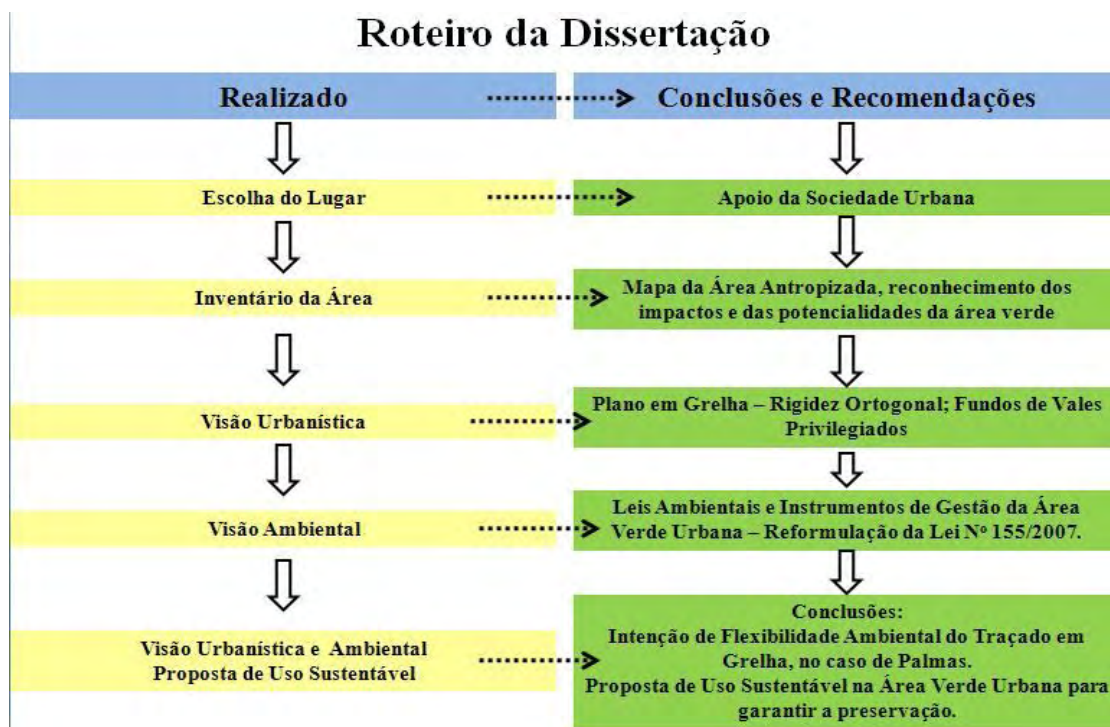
Roteiro da Dissertação

Realizado

Conclusões e Recomendações

Escolha do Lugar

Apoio da Sociedade Urbana

Inventário da Área

Mapa da Área Antropizada, reconhecimento dos impactos e das potencialidades da área verde

Visão Urbanística

Plano em Grelha – Rigidez Ortogonal; Fundos de Vales Privilegiados

Visão Ambiental

Leis Ambientais e Instrumentos de Gestão da Área Verde Urbana – Reformulação da Lei Nº 155/2007.

Visão Urbanística e Ambiental
Proposta de Uso Sustentável

Conclusões:
Intenção de Flexibilidade Ambiental do Traçado em Grelha, no caso de Palmas.
Proposta de Uso Sustentável na Área Verde Urbana para garantir a preservação.